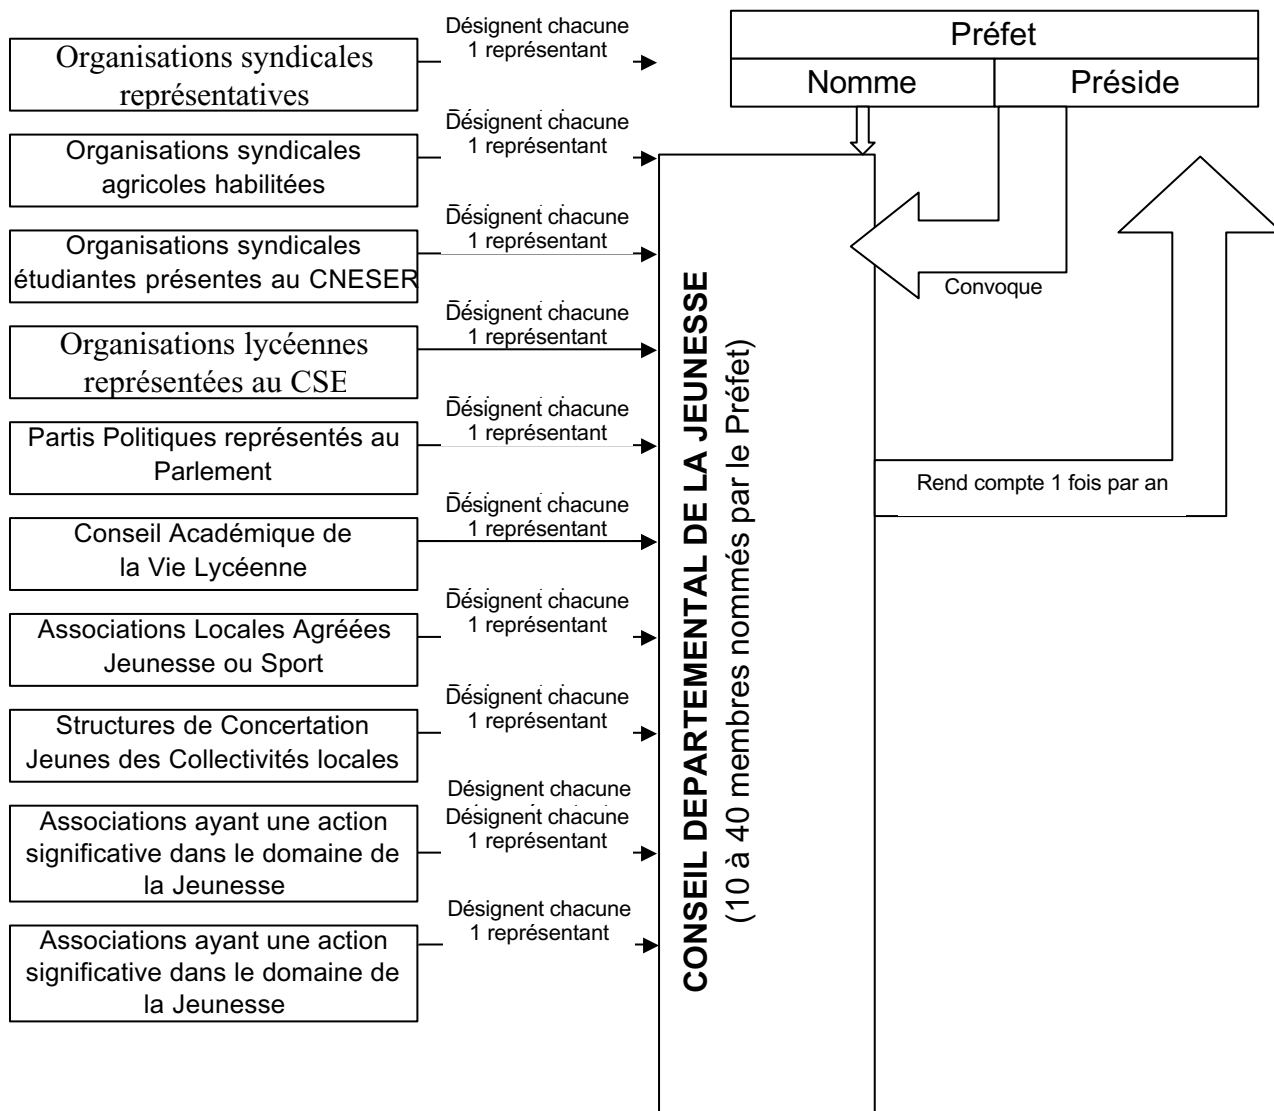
Organisations syndicales représentatives

Désignent chacune 1 représentant

Préfet

Nomme | Préside

Organisations syndicales agricoles habilitées

Désignent chacune 1 représentant

Organisations syndicales étudiantes présentes au CNESER

Désignent chacune 1 représentant

Convoque

Organisations lycéennes représentées au CSE

Désignent chacune 1 représentant

Partis Politiques représentés au Parlement

Désignent chacune 1 représentant

Rend compte 1 fois par an

Conseil Académique de la Vie Lycéenne

Désignent chacune 1 représentant

Associations Locales Agréées Jeunesse ou Sport

Désignent chacune 1 représentant

Structures de Concertation Jeunes des Collectivités locales

Désignent chacune 1 représentant

Associations ayant une action significative dans le domaine de la Jeunesse

Désignent chacune
Désignent chacune 1 représentant

Associations ayant une action significative dans le domaine de la Jeunesse

Désignent chacune 1 représentant

CONSEIL DEPARTEMENTAL DE LA JEUNESSE
(10 à 40 membres nommés par le Préfet)